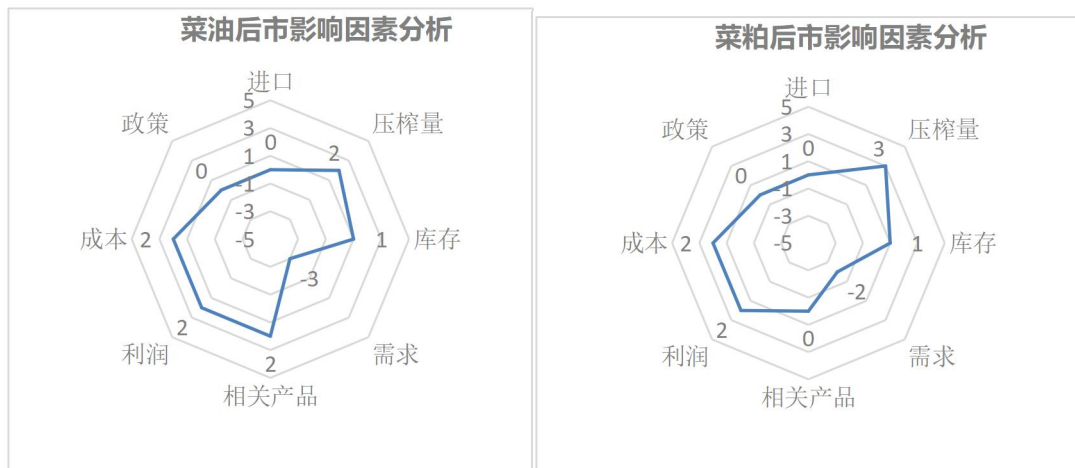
菜油后市影响因素分析

进口
5
3
1
-1
-3
-5
0
压榨量
2
库存
1
需求
-3
相关产品
2
利润
2
成本
2
政策
0

菜粕后市影响因素分析

进口
5
3
1
-1
-3
-5
0
压榨量
3
库存
1
需求
-2
相关产品
0
利润
2
成本
2
政策
0